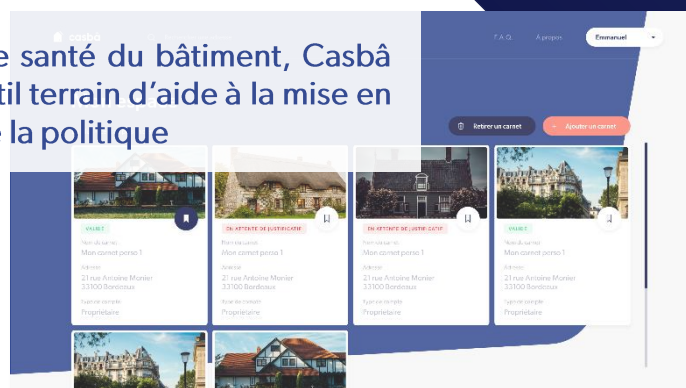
e santé du bâtiment, Casbâ
til terrain d'aide à la mise en
la politique

casbâ

F.A.Q.

A propos

Emmanuel

Rebrer un carnet

+ Ajouter un carnet

VALIDÉ

Nom du carnet
Mon carnet perso 1

Adresse
21 rue Antoine Monier
33100 Bordeaux

Type de compte
Propriétaire

EN ATTENTE DE JUSTIFICATIF

Nom du carnet
Mon carnet perso 1

Adresse
21 rue Antoine Monier
33100 Bordeaux

Type de compte
Propriétaire

EN ATTENTE DE JUSTIFICATIF

Nom du carnet
Mon carnet perso 1

Adresse
21 rue Antoine Monier
33100 Bordeaux

Type de compte
Propriétaire

VALIDÉ

Nom du carnet
Mon carnet perso 1

Adresse
21 rue Antoine Monier
33100 Bordeaux

Type de compte
Propriétaire